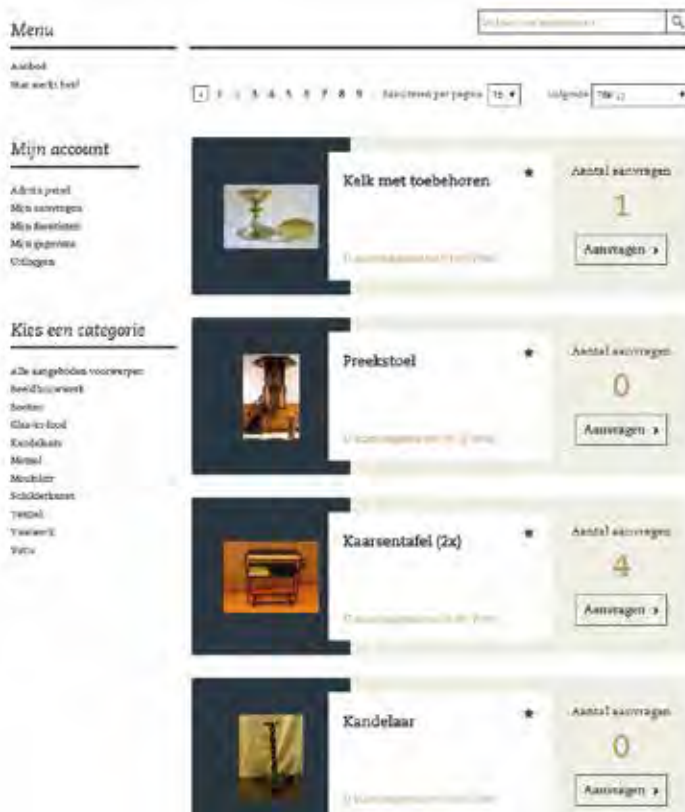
Menu

Aanbod
Hoe werkt het?

Mijn account

Admin paneel
Mijn aanvragen
Mijn favorieten
Mijn gegevens
Uitloggen

Kies een categorie

Alle aangeboden voorwerpen
Beeldhouwwerk
Boeken
Glas-in-lood
Kandelaars
Metaal
Meubilair
Schilderkunst
Textiel
Vaatwerk
Varia

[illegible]

1 2 3 4 5 6 7 8 9 Aantal items per pagina 10 Volgorde Titel

Kelk met toebehoren
Aantal aanvragen
1
Aanvragen ›
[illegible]

Preekstoel
Aantal aanvragen
0
Aanvragen ›
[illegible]

Kaarsentafel (2x)
Aantal aanvragen
4
Aanvragen ›
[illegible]

Kandelaar
Aantal aanvragen
0
Aanvragen ›
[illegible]